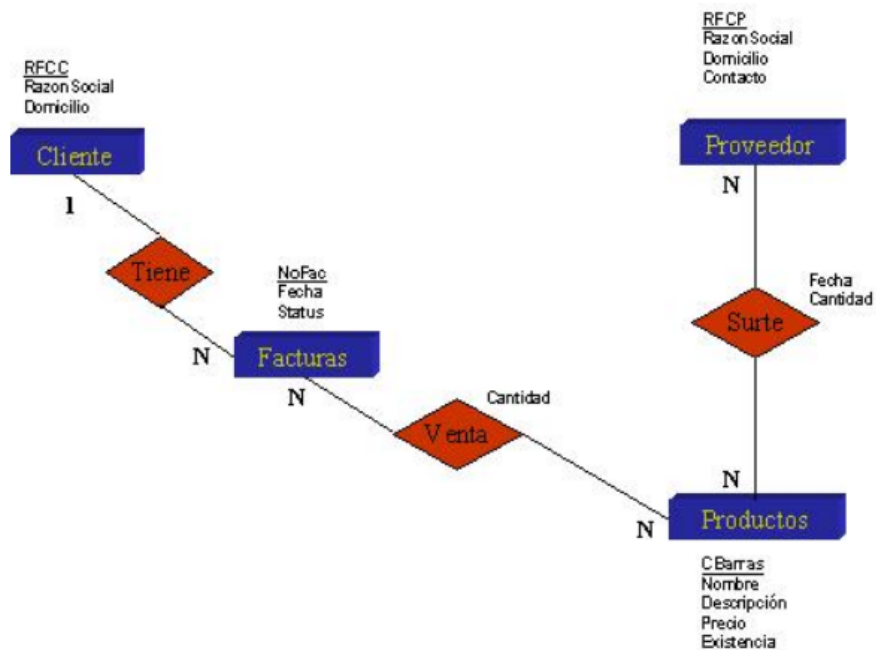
RFCP
Razon Social
Domicilio
Contacto

RFCC
Razon Social
Domicilio

Cliente

Proveedor

1

N

Tiene

NoFac
Fecha
Status

Fecha
Cantidad

Surte

N

Facturas

N

Cantidad

Venta

N

N

Productos

CBarras
Nombre
Descripción
Precio
Existencia